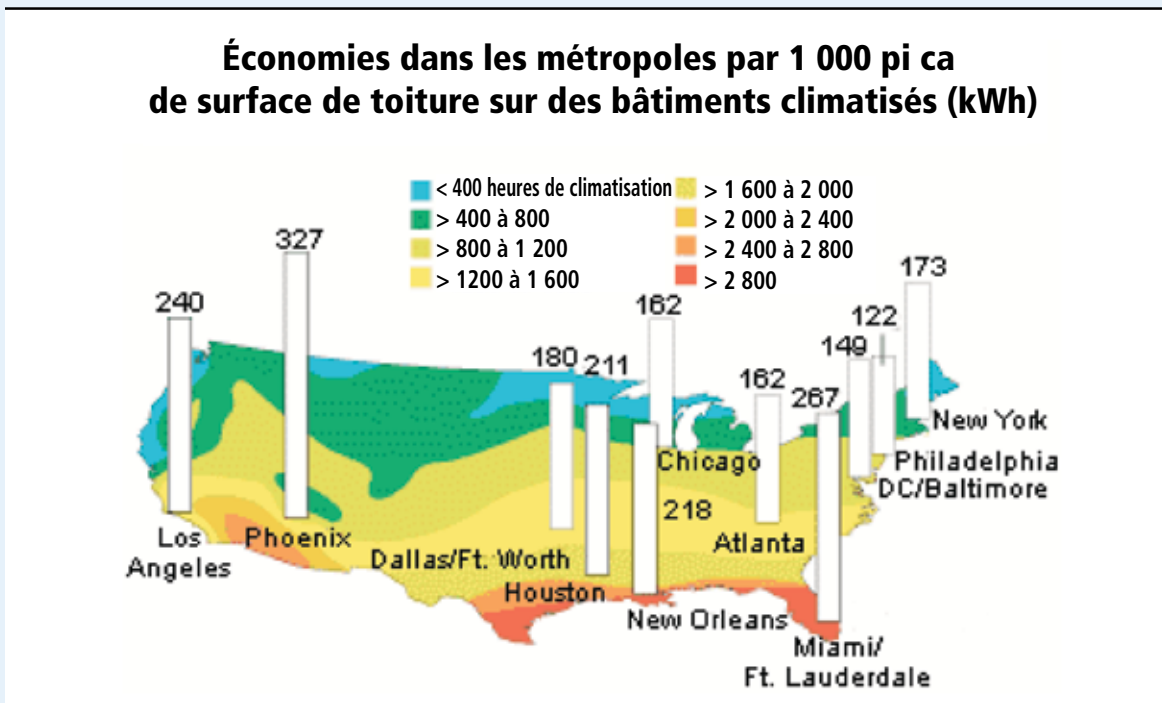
Économies dans les métropoles par 1 000 pi ca de surface de toiture sur des bâtiments climatisés (kWh)

< 400 heures de climatisation
> 400 à 800
> 800 à 1 200
> 1200 à 1 600
> 1 600 à 2 000
> 2 000 à 2 400
> 2 400 à 2 800
> 2 800

240
Los Angeles
327
Phoenix
180
Dallas/Ft. Worth
211
Houston
162
Chicago
218
New Orleans
162
Atlanta
267
Miami/ Ft. Lauderdale
149
DC/Baltimore
122
Philadelphia
173
New York